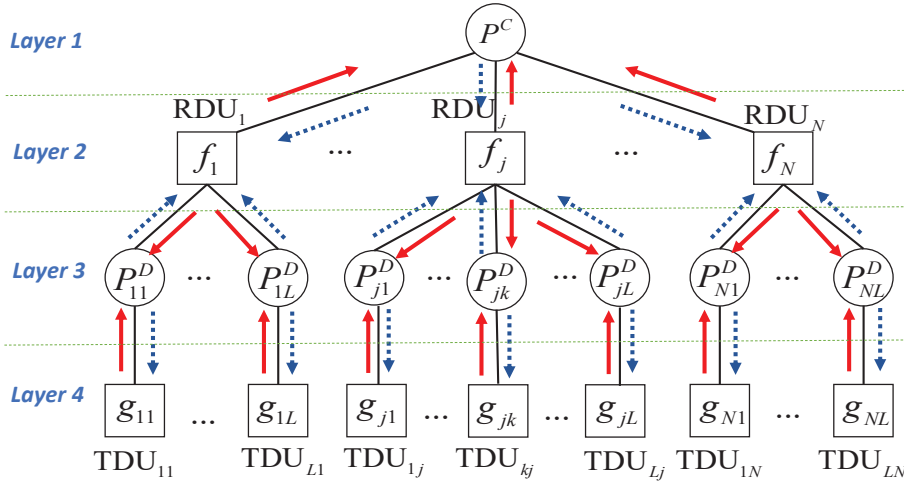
Layer 1

$P^C$

$\text{RDU}_1$

$\text{RDU}_j$

$\text{RDU}_N$

Layer 2

$f_1$ ... $f_j$ ... $f_N$

Layer 3

$P_{11}^D$ ... $P_{1L}^D$ $P_{j1}^D$ ... $P_{jk}^D$ ... $P_{jL}^D$ $P_{N1}^D$ ... $P_{NL}^D$

Layer 4

$g_{11}$ ... $g_{1L}$ $g_{j1}$ ... $g_{jk}$ ... $g_{jL}$ $g_{N1}$ ... $g_{NL}$

$\text{TDU}_{11}$ $\text{TDU}_{L1}$ $\text{TDU}_{1j}$ $\text{TDU}_{kj}$ $\text{TDU}_{Lj}$ $\text{TDU}_{1N}$ $\text{TDU}_{LN}$